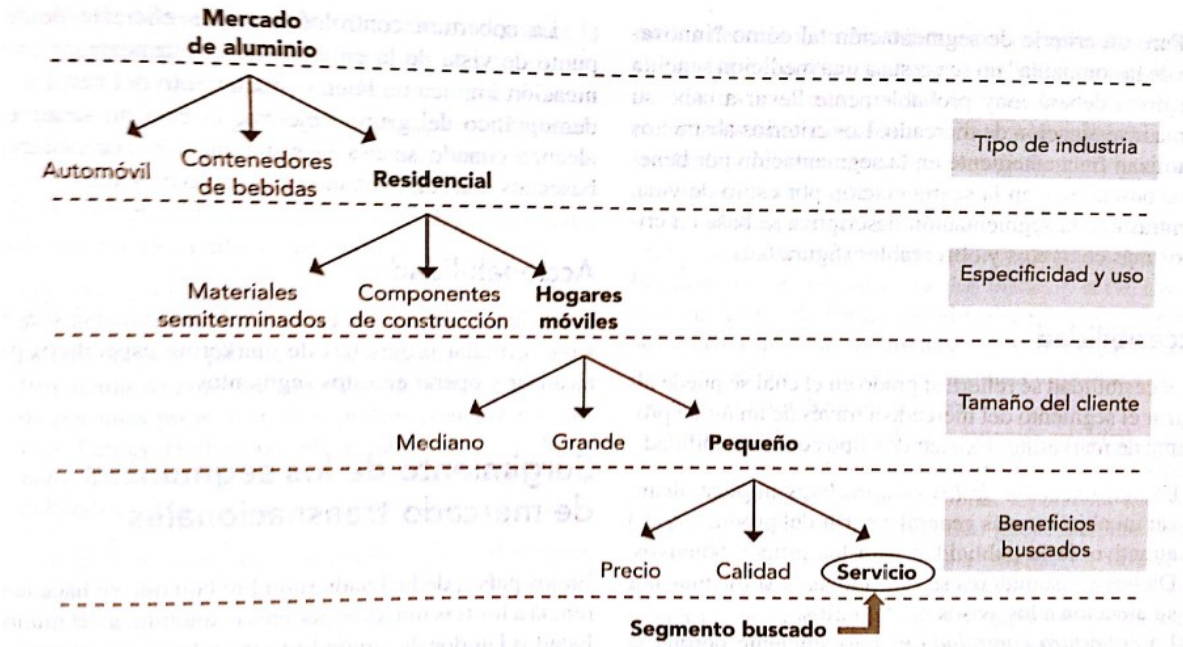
Mercado de aluminio

Automóvil

Contenedores de bebidas

Residencial

Tipo de industria

Materiales semiterminados

Componentes de construcción

Hogares móviles

Especificidad y uso

Mediano

Grande

Pequeño

Tamaño del cliente

Precio

Calidad

Servicio

Beneficios buscados

Segmento buscado